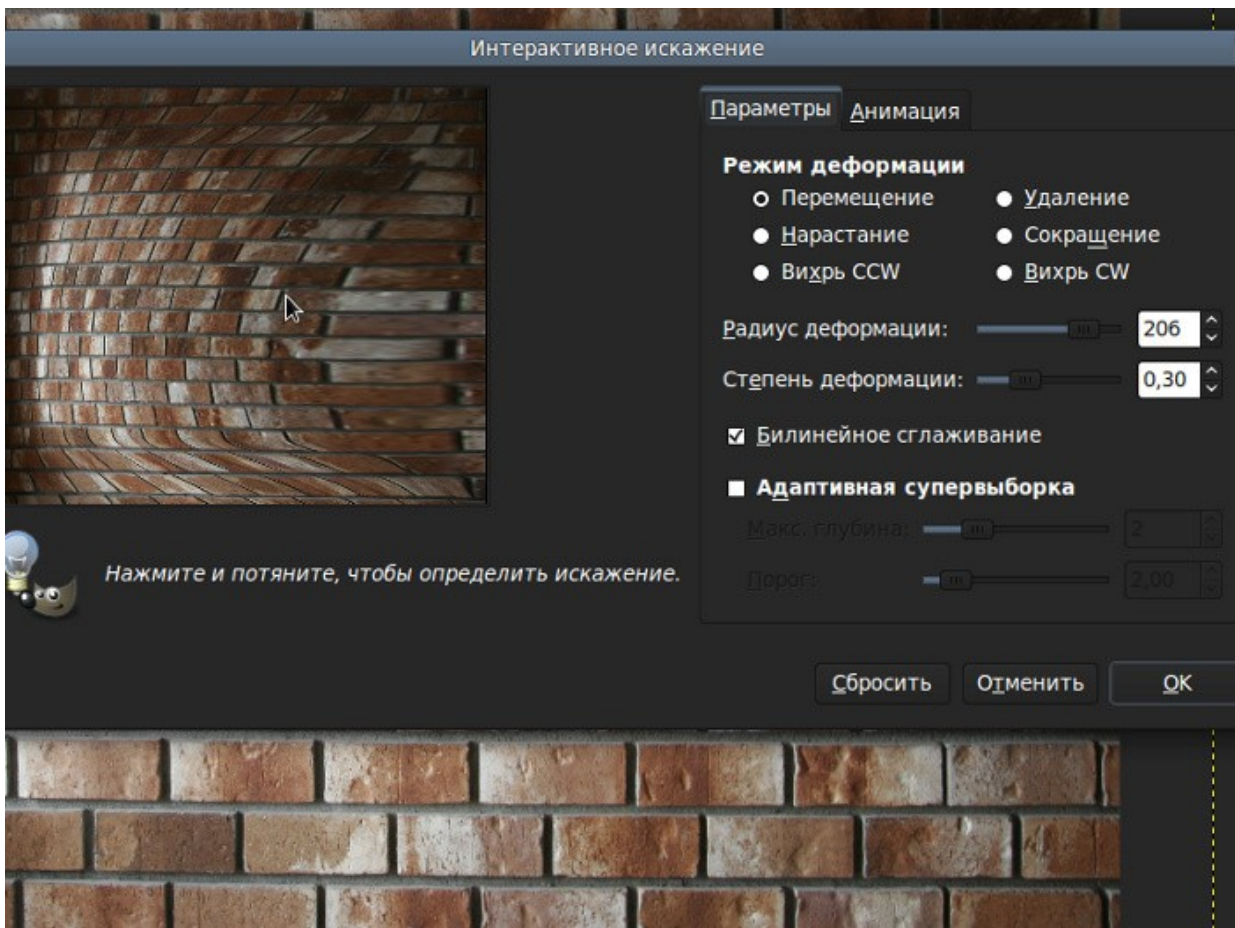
Интерактивное искажение

Параметры
Анимация

Режим деформации

Перемещение
Удаление
Нарастание
Сокращение
Вихрь CCW
Вихрь CW

Радиус деформации: 206
Степень деформации: 0,30

Билинейное сглаживание

Адаптивная супервыборка

Макс. глубина: 2
Порог: 2,00

Нажмите и потяните, чтобы определить искажение.

Сбросить
Отменить
OK